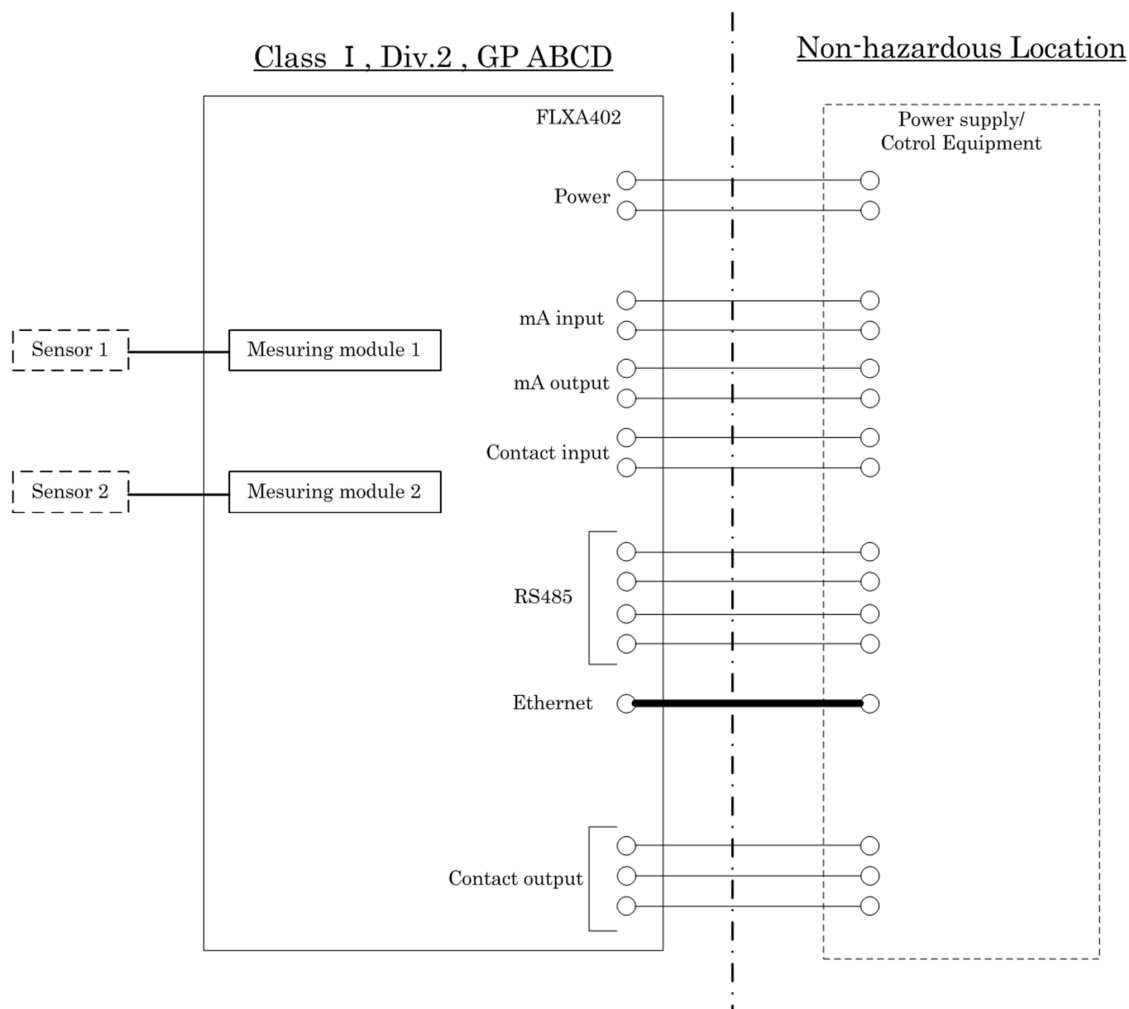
Class Ⅰ, Div.2 , GP ABCD

Non-hazardous Location

FLXA402

Power supply/
Cotrol Equipment

Power

mA input

Sensor 1

Mesuring module 1

mA output

Contact input

Sensor 2

Mesuring module 2

RS485

Ethernet

Contact output